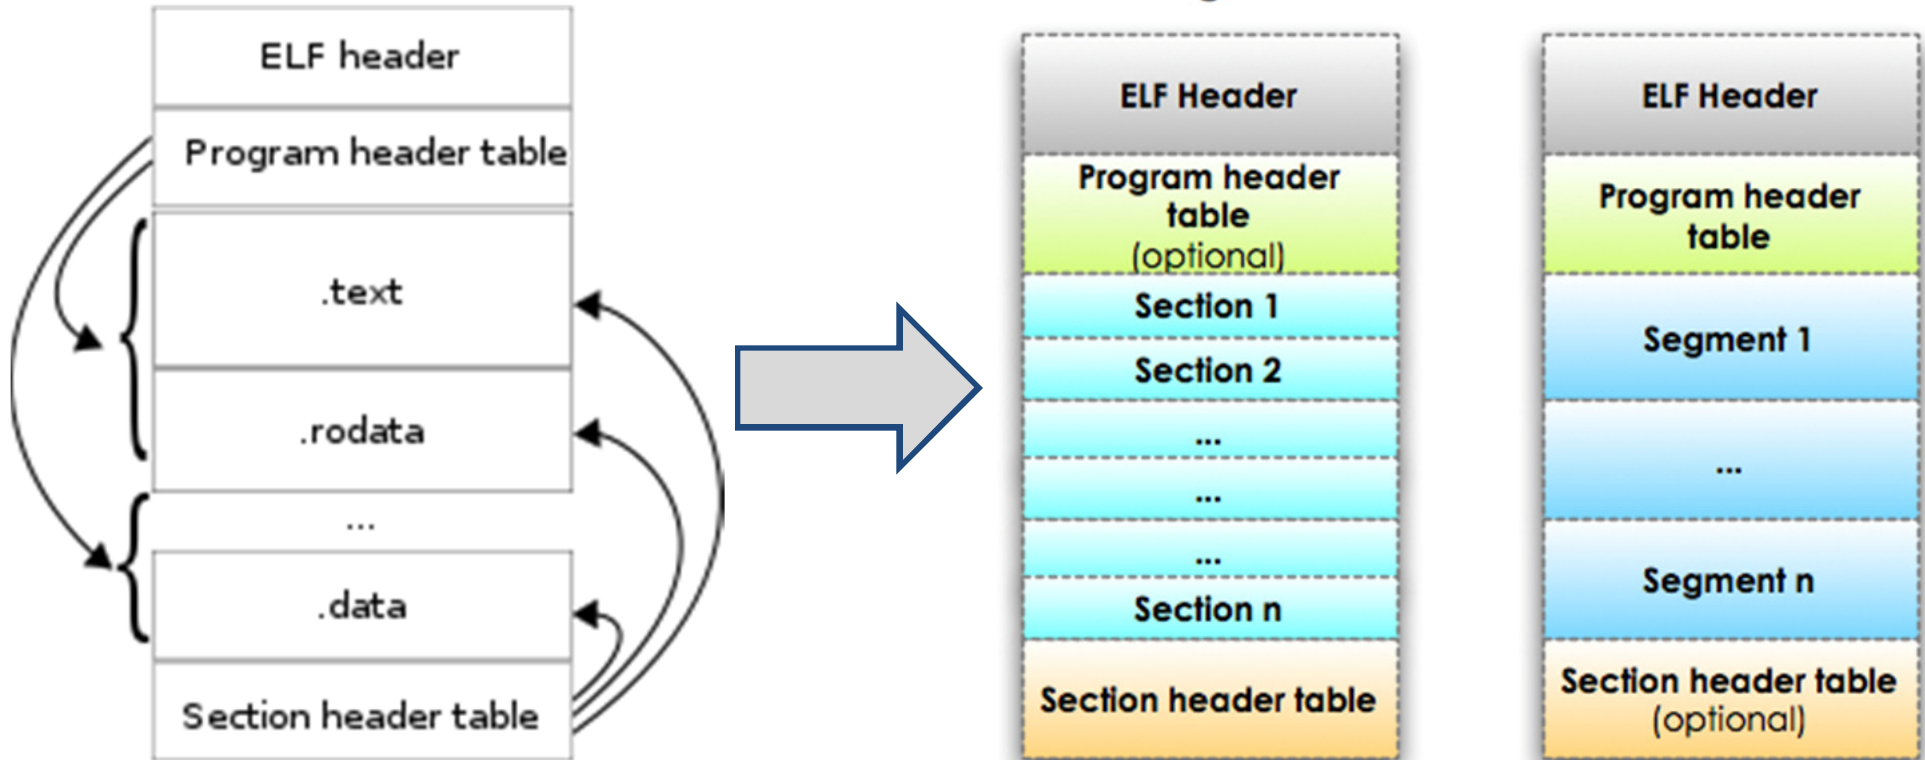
ELF header

Program header table

.text

.rodata

...

.data

Section header table

ELF Header

Program header table (optional)

Section 1

Section 2

...

...

...

Section n

Section header table

ELF Header

Program header table

Segment 1

...

Segment n

Section header table (optional)